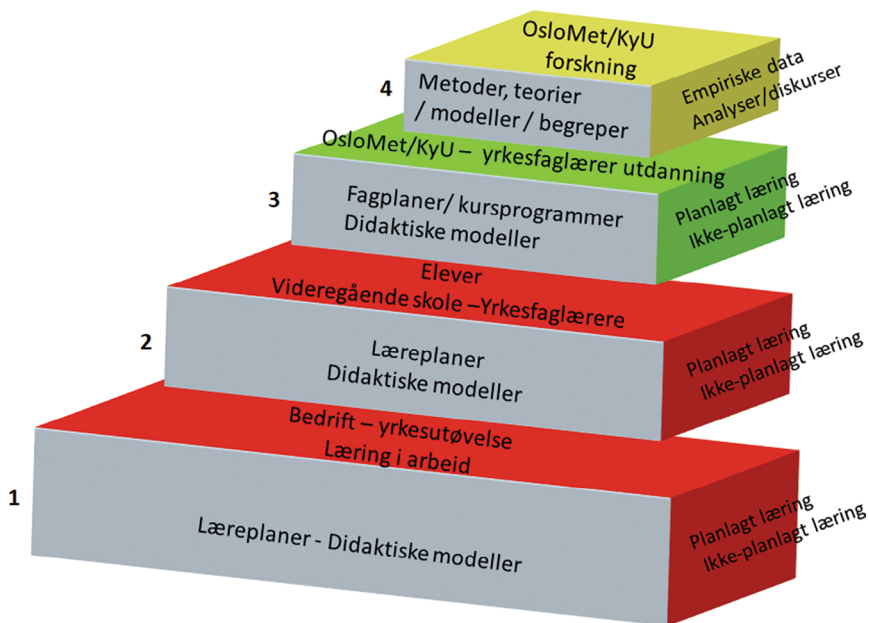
OsloMet/KyU forskning

4

Metoder, teorier / modeller / begreper

Empiriske data Analyser/diskurser

OsloMet/KyU – yrkesfaglærer utdanning

3

Fagplaner/ kursprogrammer Didaktiske modeller

Planlagt læring Ikke-planlagt læring

Elever Videregående skole –Yrkesfaglærere

2

Læreplaner Didaktiske modeller

Planlagt læring Ikke-planlagt læring

Bedrift – yrkesutøvelse Læring i arbeid

1

Læreplaner - Didaktiske modeller

Planlagt læring Ikke-planlagt læring